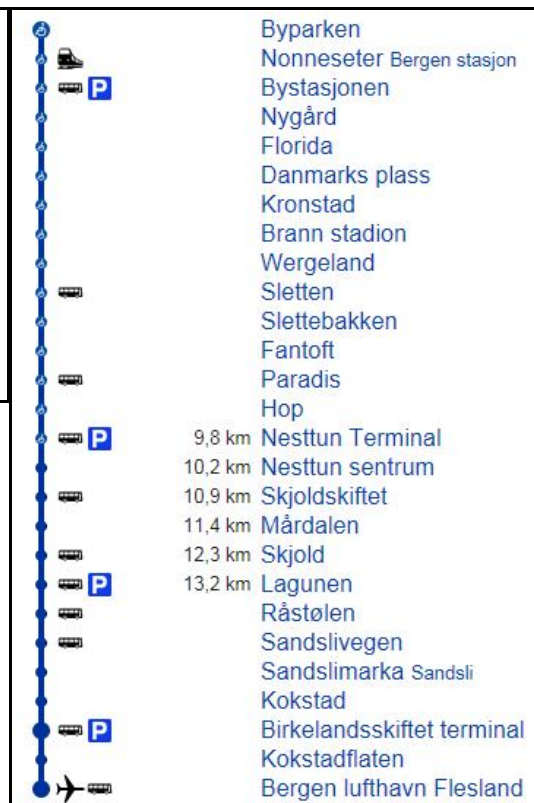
Byparken
Nonneseter Bergen stasjon
P Bystasjonen
Nygård
Florida
Danmarks plass
Kronstad
Brann stadion
Wergeland
Sletten
Slettebakken
Fantoft
Paradis
Hop
P 9,8 km Nesttun Terminal
10,2 km Nesttun sentrum
10,9 km Skjoldskiftet
11,4 km Mårdalen
12,3 km Skjold
P 13,2 km Lagunen
Råstølen
Sandslivegen
Sandslimarka Sandsli
Kokstad
P Birkelandsskiftet terminal
Kokstadflaten
Bergen lufthavn Flesland